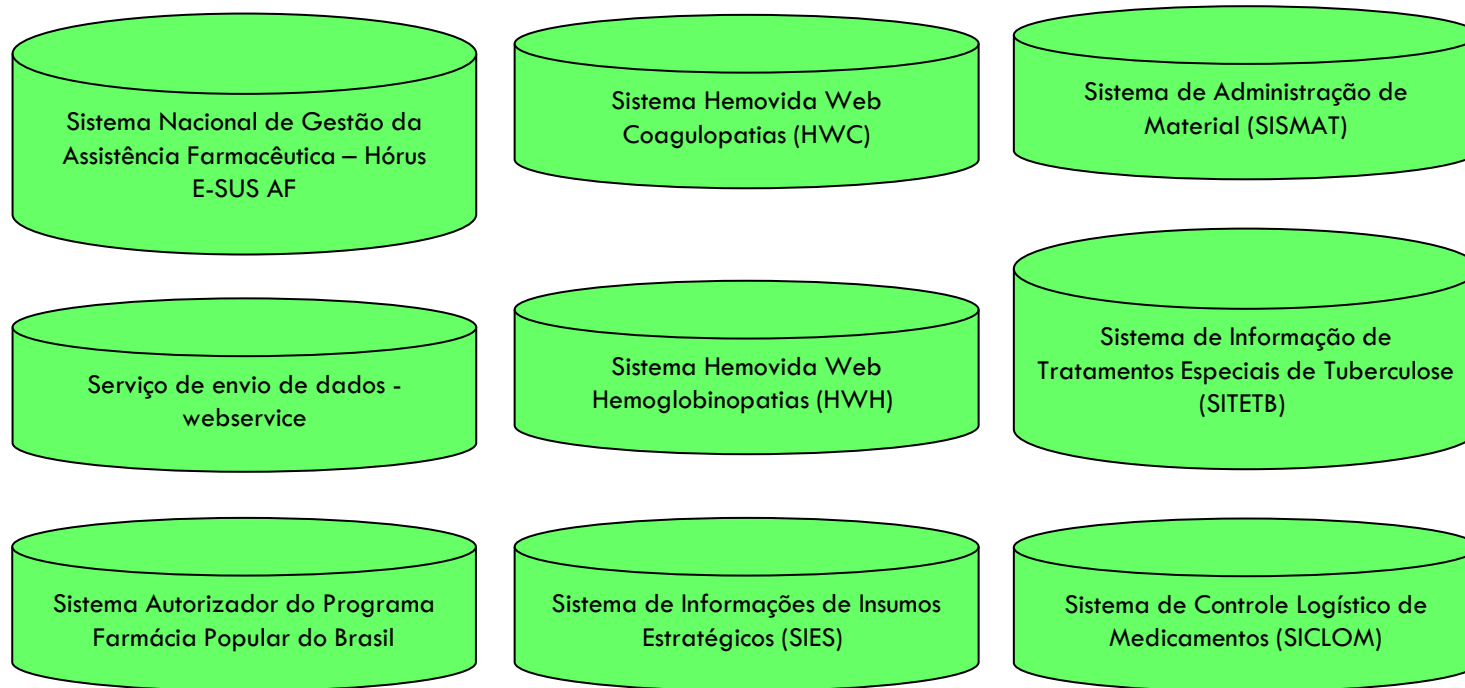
Sistema Nacional de Gestão da Assistência Farmacêutica – Hórus E-SUS AF

Sistema Hemovida Web Coagulopatias (HWC)

Sistema de Administração de Material (SISMAT)

Serviço de envio de dados - webservice

Sistema Hemovida Web Hemoglobinopatias (HWH)

Sistema de Informação de Tratamentos Especiais de Tuberculose (SITETB)

Sistema Autorizador do Programa Farmácia Popular do Brasil

Sistema de Informações de Insumos Estratégicos (SIES)

Sistema de Controle Logístico de Medicamentos (SICLOM)